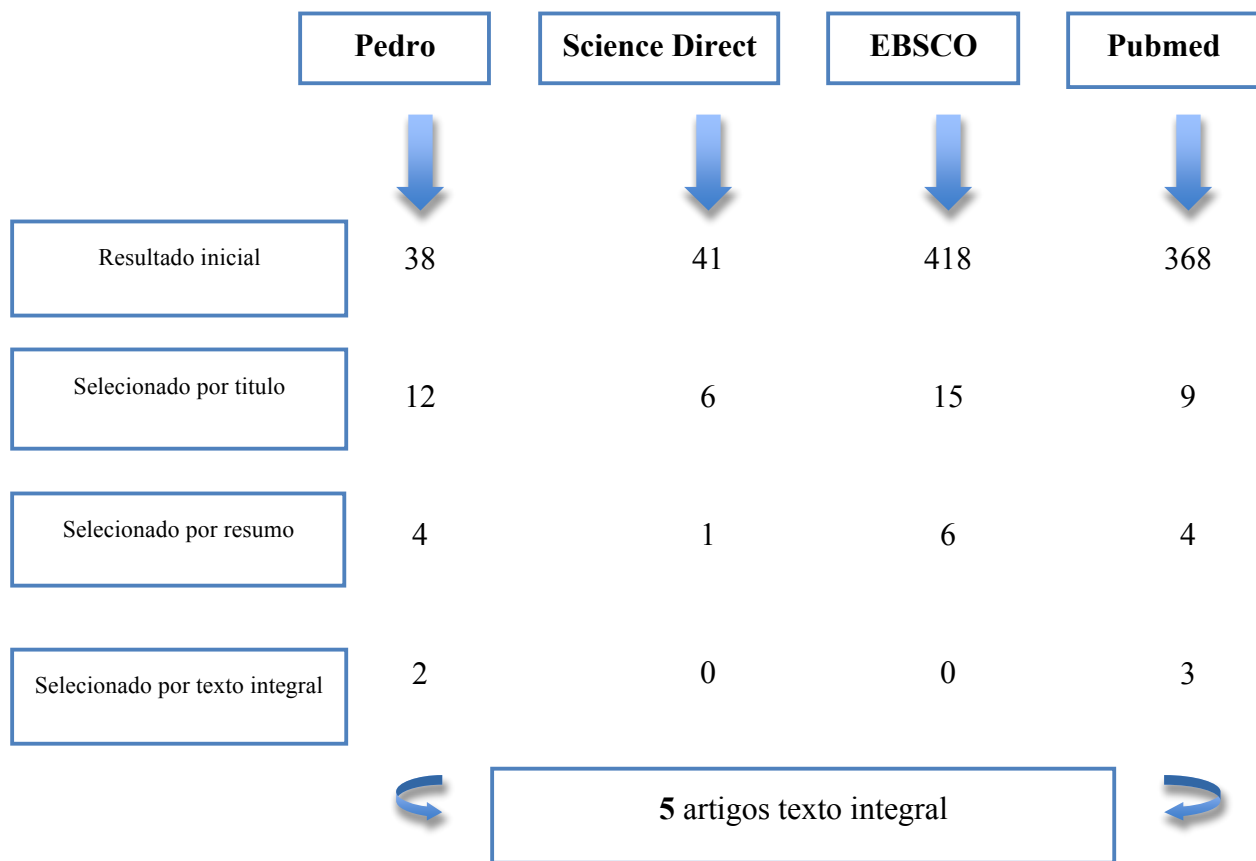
| | Pedro | Science Direct | EBSCO | Pubmed |
|---|---|---|---|---|
| Resultado inicial | 38 | 41 | 418 | 368 |
| Selecionado por titulo | 12 | 6 | 15 | 9 |
| Selecionado por resumo | 4 | 1 | 6 | 4 |
| Selecionado por texto integral | 2 | 0 | 0 | 3 |

**5** artigos texto integral